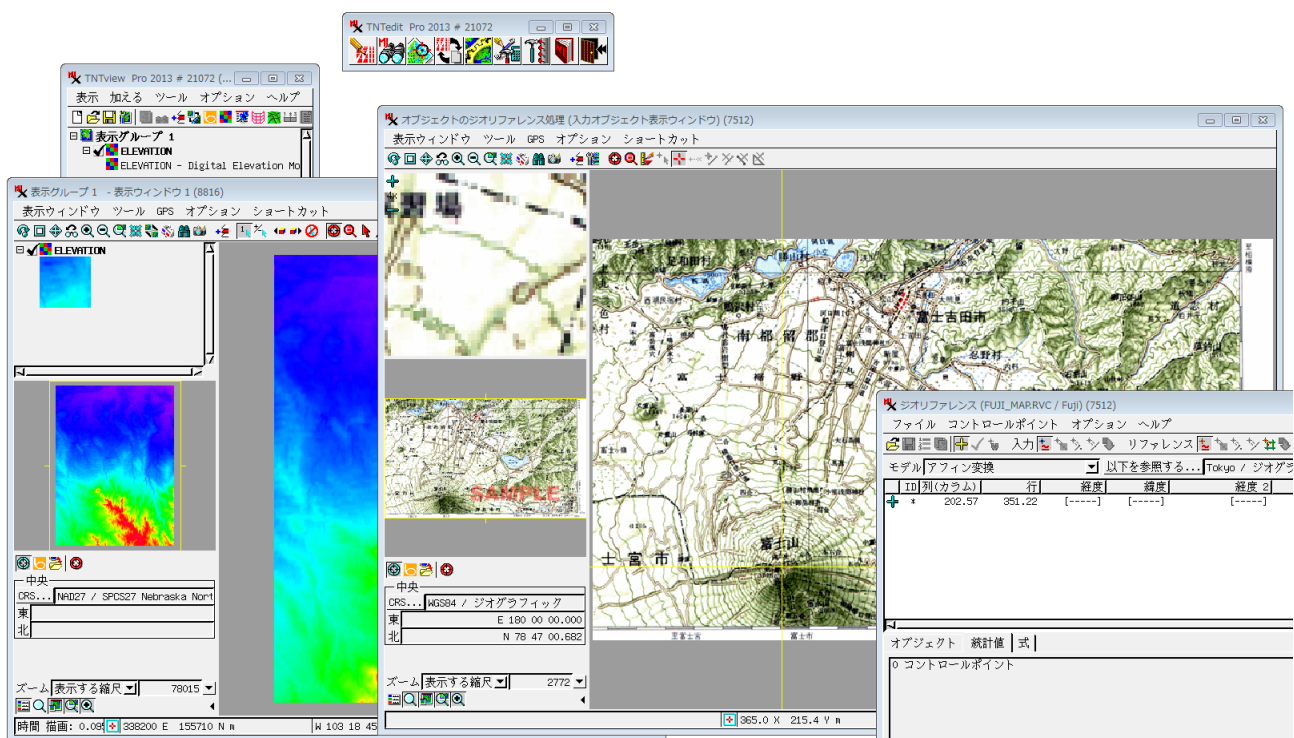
TNTedit Pro 2013 # 21072

TNTview Pro 2013 # 21072 (...
表示 加える ツール オプション ヘルプ
表示グループ 1
ELEVATION
ELEVATION - Digital Elevation Mo

表示グループ 1 - 表示ウィンドウ 1 (8816)
表示ウィンドウ ツール GPS オプション ショートカット
ELEVATION
中央
CRS...
NAD27 / SPCS27 Nebraska Nort
東
北
ズーム 表示する縮尺 78015
時間 描画: 0.09 338200 E 155710 N m
W 103 18 45

オブジェクトのジオリファレンス処理 (入力オブジェクト表示ウィンドウ) (7512)
表示ウィンドウ ツール GPS オプション ショートカット
SAMPLE
中央
CRS...
WGS84 / ジオグラフィック
東 E 180 00 00.000
北 N 78 47 00.682
ズーム 表示する縮尺 2772
365.0 X 215.4 Y m

南都留郡
富士吉田市
忍野村
富士山
士宮市

ジオリファレンス (FUJI_MAP.RVC / Fuji) (7512)
ファイル コントロールポイント オプション ヘルプ
入力 リファレンス
モデル アフィン変換 以下を参照する... Tokyo / ジオグラ
| ID | 列(カラム) | 行 | 経度 | 緯度 | 経度 2 |
|---|---|---|---|---|---|
| * | 202.57 | 351.22 | [-----] | [-----] | [-----] |
オブジェクト 統計値 式
0 コントロールポイント